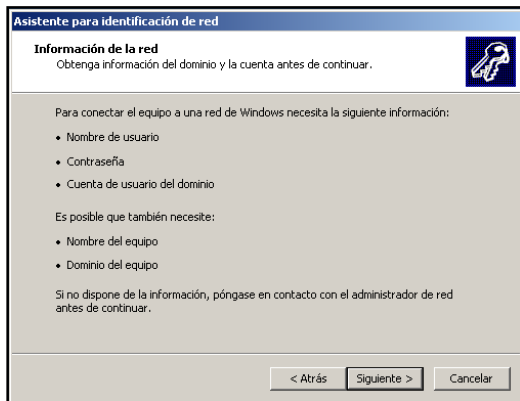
Asistente para identificación de red

Información de la red
Obtenga información del dominio y la cuenta antes de continuar.

Para conectar el equipo a una red de Windows necesita la siguiente información:

• Nombre de usuario

• Contraseña

• Cuenta de usuario del dominio

Es posible que también necesite:

• Nombre del equipo

• Dominio del equipo

Si no dispone de la información, póngase en contacto con el administrador de red antes de continuar.

< Atrás | Siguiente > | Cancelar